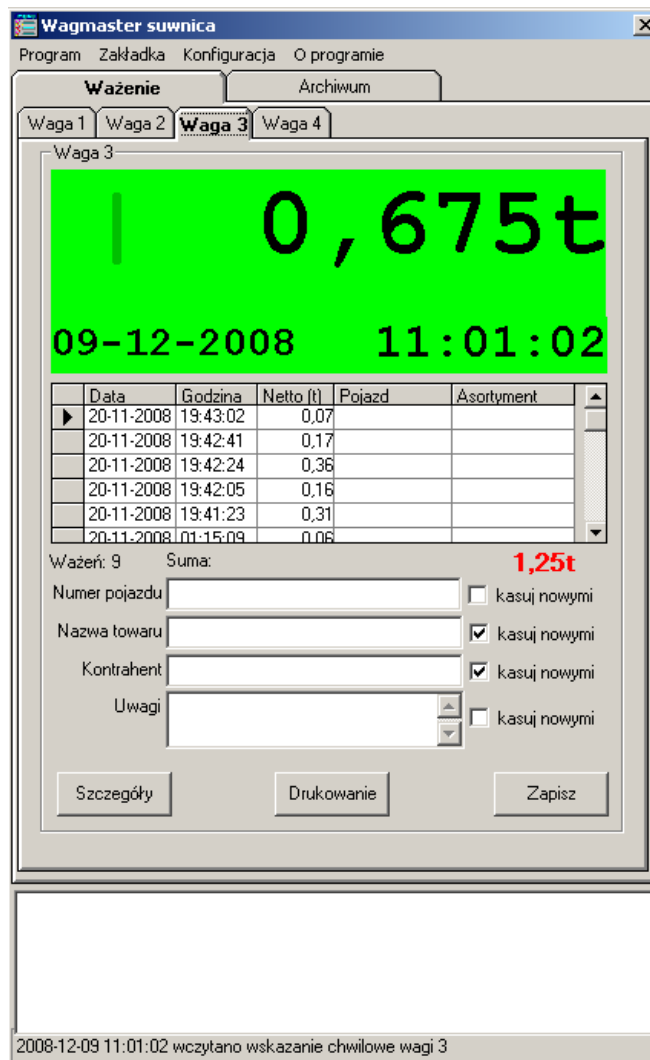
Wagmaster suwnica

Program Zakładka Konfiguracja O programie

Ważenie Archiwum

Waga 1 Waga 2 Waga 3 Waga 4

Waga 3

0,675t

09-12-2008 11:01:02

| Data | Godzina | Netto (t) | Pojazd | Asortyment |
|---|---|---|---|---|
| 20-11-2008 | 19:43:02 | 0,07 | | |
| 20-11-2008 | 19:42:41 | 0,17 | | |
| 20-11-2008 | 19:42:24 | 0,36 | | |
| 20-11-2008 | 19:42:05 | 0,16 | | |
| 20-11-2008 | 19:41:23 | 0,31 | | |
| 20-11-2008 | 01:15:09 | 0,06 | | |

Ważeń: 9 Suma: 1,25t

Numer pojazdu kasuj nowymi

Nazwa towaru kasuj nowymi

Kontrahent kasuj nowymi

Uwagi kasuj nowymi

Szczegóły Drukowanie Zapisz

2008-12-09 11:01:02 wczytano wskazanie chwilowe wagi 3